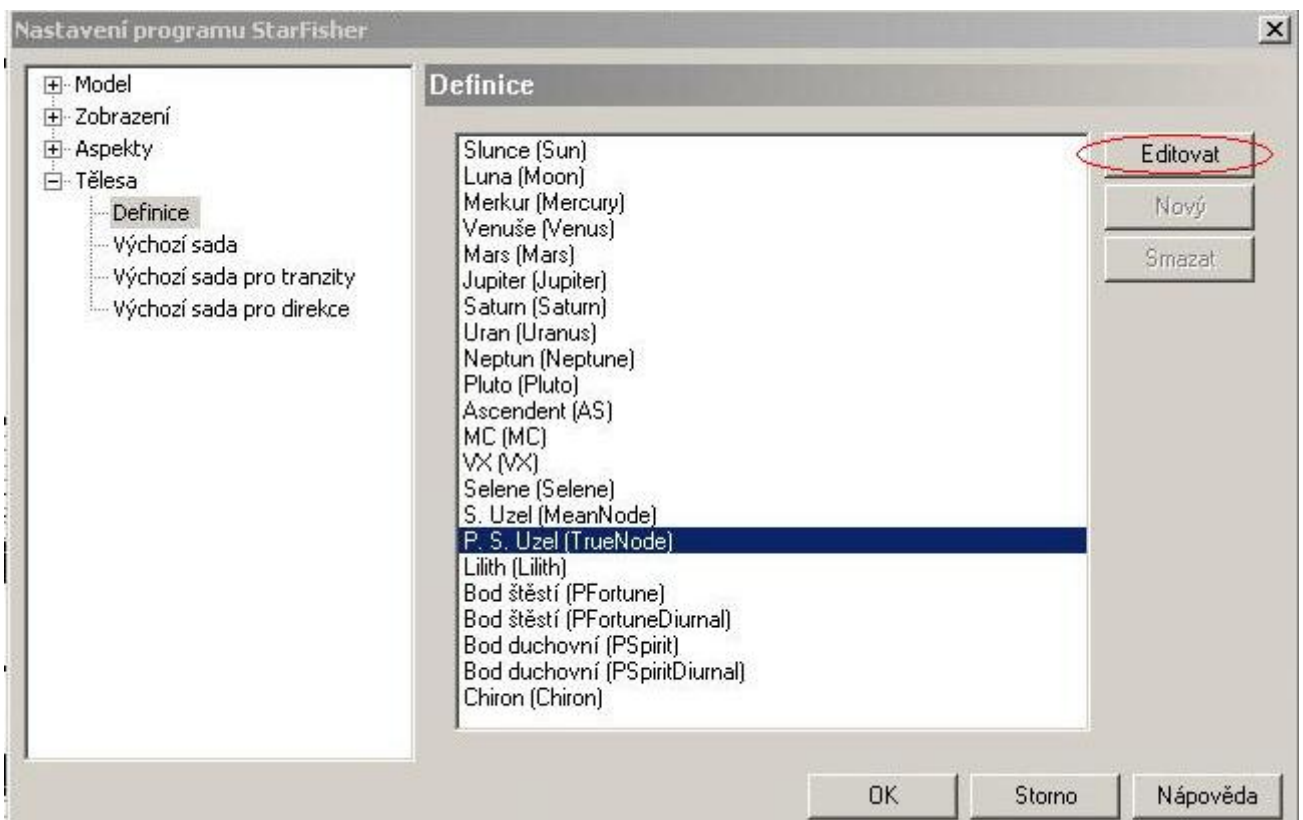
Nastavení programu StarFisher

Model
Zobrazení
Aspekty
Tělesa
Definice
Výchozí sada
Výchozí sada pro tranzity
Výchozí sada pro direkce

Definice

Slunce (Sun)
Luna (Moon)
Merkur (Mercury)
Venuše (Venus)
Mars (Mars)
Jupiter (Jupiter)
Saturn (Saturn)
Uran (Uranus)
Neptun (Neptune)
Pluto (Pluto)
Ascendent (AS)
MC (MC)
VX (VX)
Selene (Selene)
S. Uzel (MeanNode)
P. S. Uzel (TrueNode)
Lilith (Lilith)
Bod štěstí (PFortune)
Bod štěstí (PFortuneDiurnal)
Bod duchovní (PSpirit)
Bod duchovní (PSpiritDiurnal)
Chiron (Chiron)

Editovat
Nový
Smazat

OK
Storno
Nápověda